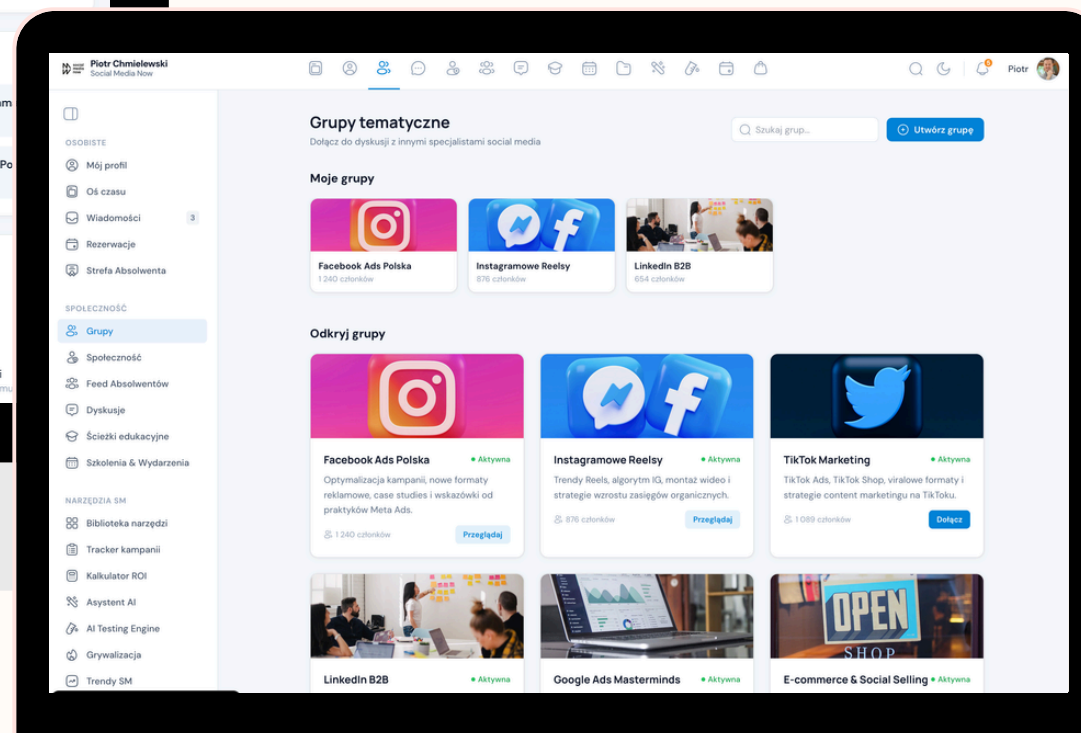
Piotr Chmielewski
Social Media Now

Piotr

OSOBISTE
Mój profil
Oś czasu
Wiadomości 3
Rezerwacje
Strefa Absolwenta

SPOŁECZNOŚĆ
Grupy
Społeczność
Feed Absolwentów
Dyskusje
Ścieżki edukacyjne
Szkolenia & Wydarzenia

NARZĘDZIA SM
Biblioteka narzędzi
Tracker kampanii
Kalkulator ROI
Asystent AI
AI Testing Engine
Grywalizacja
Trendy SM

Grupy tematyczne
Dołącz do dyskusji z innymi specjalistami social media

Szukaj grup...
Utwórz grupę

Moje grupy

Facebook Ads Polska
1 240 członków

Instagramowe Reelsy
876 członków

LinkedIn B2B
654 członków

Odkryj grupy

Facebook Ads Polska
• Aktywna
Optymalizacja kampanii, nowe formaty reklamowe, case studies i wskazówki od praktyków Meta Ads.
1 240 członków
Przeglądaj

Instagramowe Reelsy
• Aktywna
Trendy Reels, algorytm IG, montaż wideo i strategie wzrostu zasięgów organicznych.
876 członków
Przeglądaj

TikTok Marketing
• Aktywna
TikTok Ads, TikTok Shop, viralowe formaty i strategie content marketingu na TikToku.
1 089 członków
Dołącz

LinkedIn B2B
• Aktywna

Google Ads Masterminds
• Aktywna

OPEN
SHOP

E-commerce & Social Selling
• Aktywna